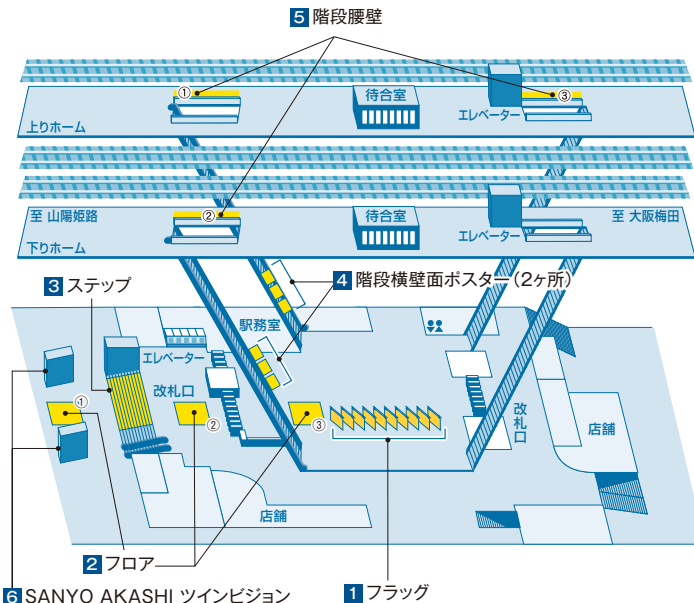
5 階段腰壁

① ③

上りホーム

待合室

エレベーター

②

至 山陽姫路

待合室

エレベーター

至 大阪梅田

下りホーム

3 ステップ

4 階段横壁面ポスター(2ヶ所)

駅務室

エレベーター

改札口

① ② ③

改札口

店舗

店舗

2 フロア

1 フラッグ

6 SANYO AKASHI ツインビジョン